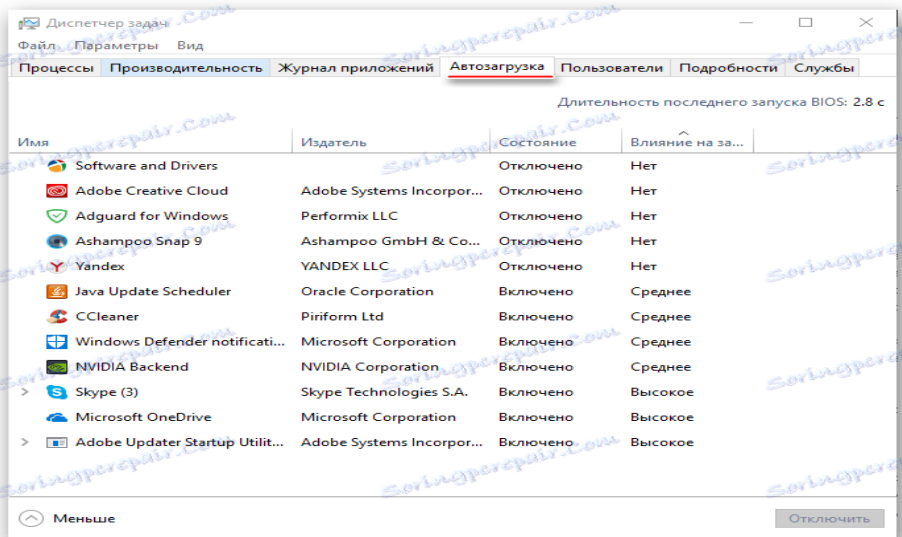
Диспетчер задач

Файл Параметры Вид

Процессы | Производительность | Журнал приложений | Автозагрузка | Пользователи | Подробности | Службы

Длительность последнего запуска BIOS: 2.8 с

| Имя | Издатель | Состояние | Влияние на за... |
|---|---|---|---|
| Software and Drivers | | Отключено | Нет |
| Adobe Creative Cloud | Adobe Systems Incorpor... | Отключено | Нет |
| Adguard for Windows | Performix LLC | Отключено | Нет |
| Ashampoo Snap 9 | Ashampoo GmbH & Co... | Отключено | Нет |
| Yandex | YANDEX LLC | Отключено | Нет |
| Java Update Scheduler | Oracle Corporation | Включено | Среднее |
| CCleaner | Piriform Ltd | Включено | Среднее |
| Windows Defender notificati... | Microsoft Corporation | Включено | Среднее |
| NVIDIA Backend | NVIDIA Corporation | Включено | Среднее |
| Skype (3) | Skype Technologies S.A. | Включено | Высокое |
| Microsoft OneDrive | Microsoft Corporation | Включено | Высокое |
| Adobe Updater Startup Utilit... | Adobe Systems Incorpor... | Включено | Высокое |

Меньше

Отключить

Soringpcrepair.com